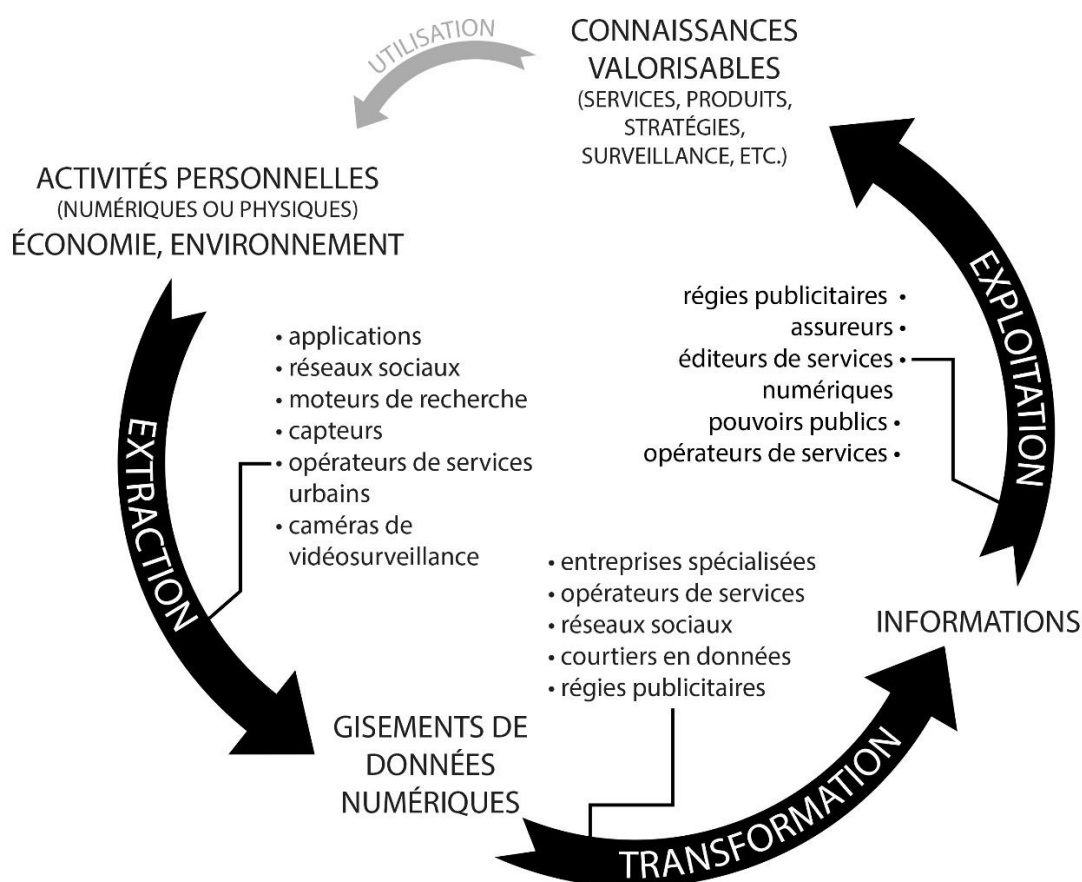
UTILISATION

CONNAISSANCES VALORISABLES
(SERVICES, PRODUITS, STRATÉGIES, SURVEILLANCE, ETC.)

ACTIVITÉS PERSONNELLES
(NUMÉRIQUES OU PHYSIQUES)
ÉCONOMIE, ENVIRONNEMENT

EXTRACTION

• applications
• réseaux sociaux
• moteurs de recherche
• capteurs
• opérateurs de services urbains
• caméras de vidéosurveillance

EXPLOITATION

régies publicitaires •
assureurs •
éditeurs de services numériques •
pouvoirs publics •
opérateurs de services •

• entreprises spécialisées
• opérateurs de services
• réseaux sociaux
• courtiers en données
• régies publicitaires

INFORMATIONS

GISEMENTS DE DONNÉES NUMÉRIQUES

TRANSFORMATION